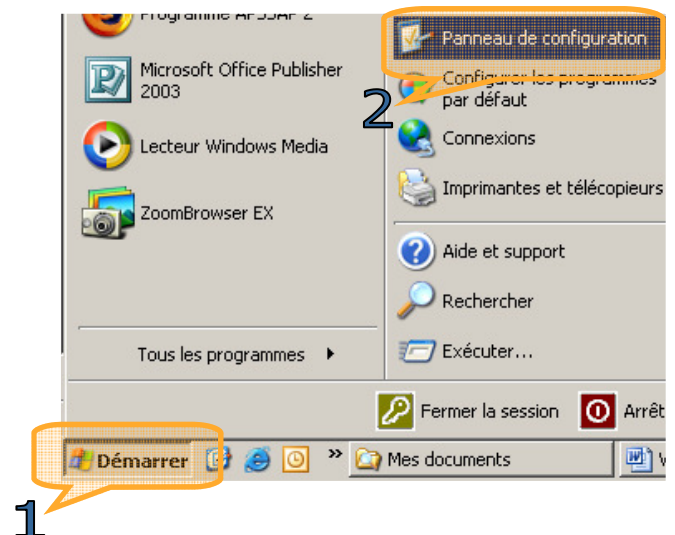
Programme AP33AP 2

Microsoft Office Publisher 2003

Lecteur Windows Media

ZoomBrowser EX

Tous les programmes

Panneau de configuration

Configurer les programmes par défaut

2

Connexions

Imprimantes et télécopieurs

Aide et support

Rechercher

Exécuter...

Fermer la session

Arrêt

Démarrer

Mes documents

1